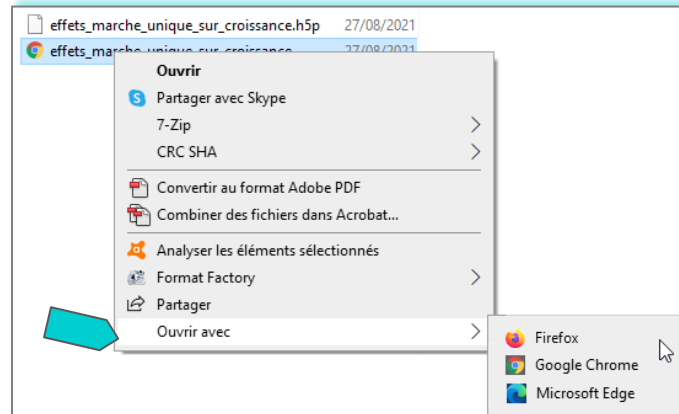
effets_marche_unique_sur_croissance.h5p 27/08/2021
effets_marche_unique_sur_croissance 27/08/2021

Ouvrir
Partager avec Skype
7-Zip
CRC SHA
Convertir au format Adobe PDF
Combiner des fichiers dans Acrobat...
Analyser les éléments sélectionnés
Format Factory
Partager
Ouvrir avec

Firefox
Google Chrome
Microsoft Edge